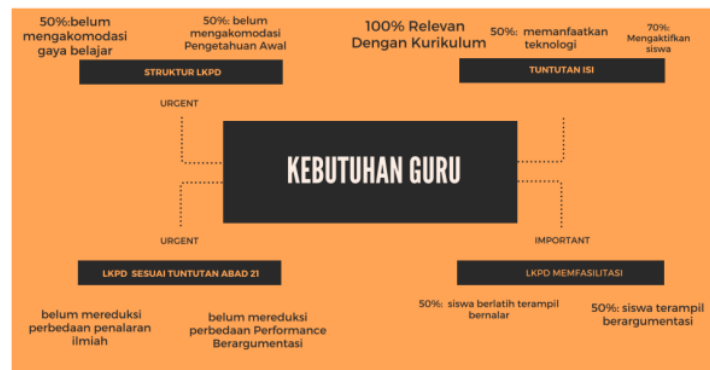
50%:belum mengakomodasi gaya belajar

50%: belum mengakomodasi Pengetahuan Awal

100% Relevan Dengan Kurikulum

50%: memanfaatkan teknologi

70%: Mengaktifkan siswa

STRUKTUR LKPD

TUNTUTAN ISI

URGENT

KEBUTUHAN GURU

URGENT

IMPORTANT

LKPD SESUAI TUNTUTAN ABAD 21

LKPD MEMFASILITASI

belum mereduksi perbedaan penalaran ilmiah

belum mereduksi perbedaan Performance Berargumentasi

50%: siswa berlatih terampil bernalar

50%: siswa terampil berargumentasi